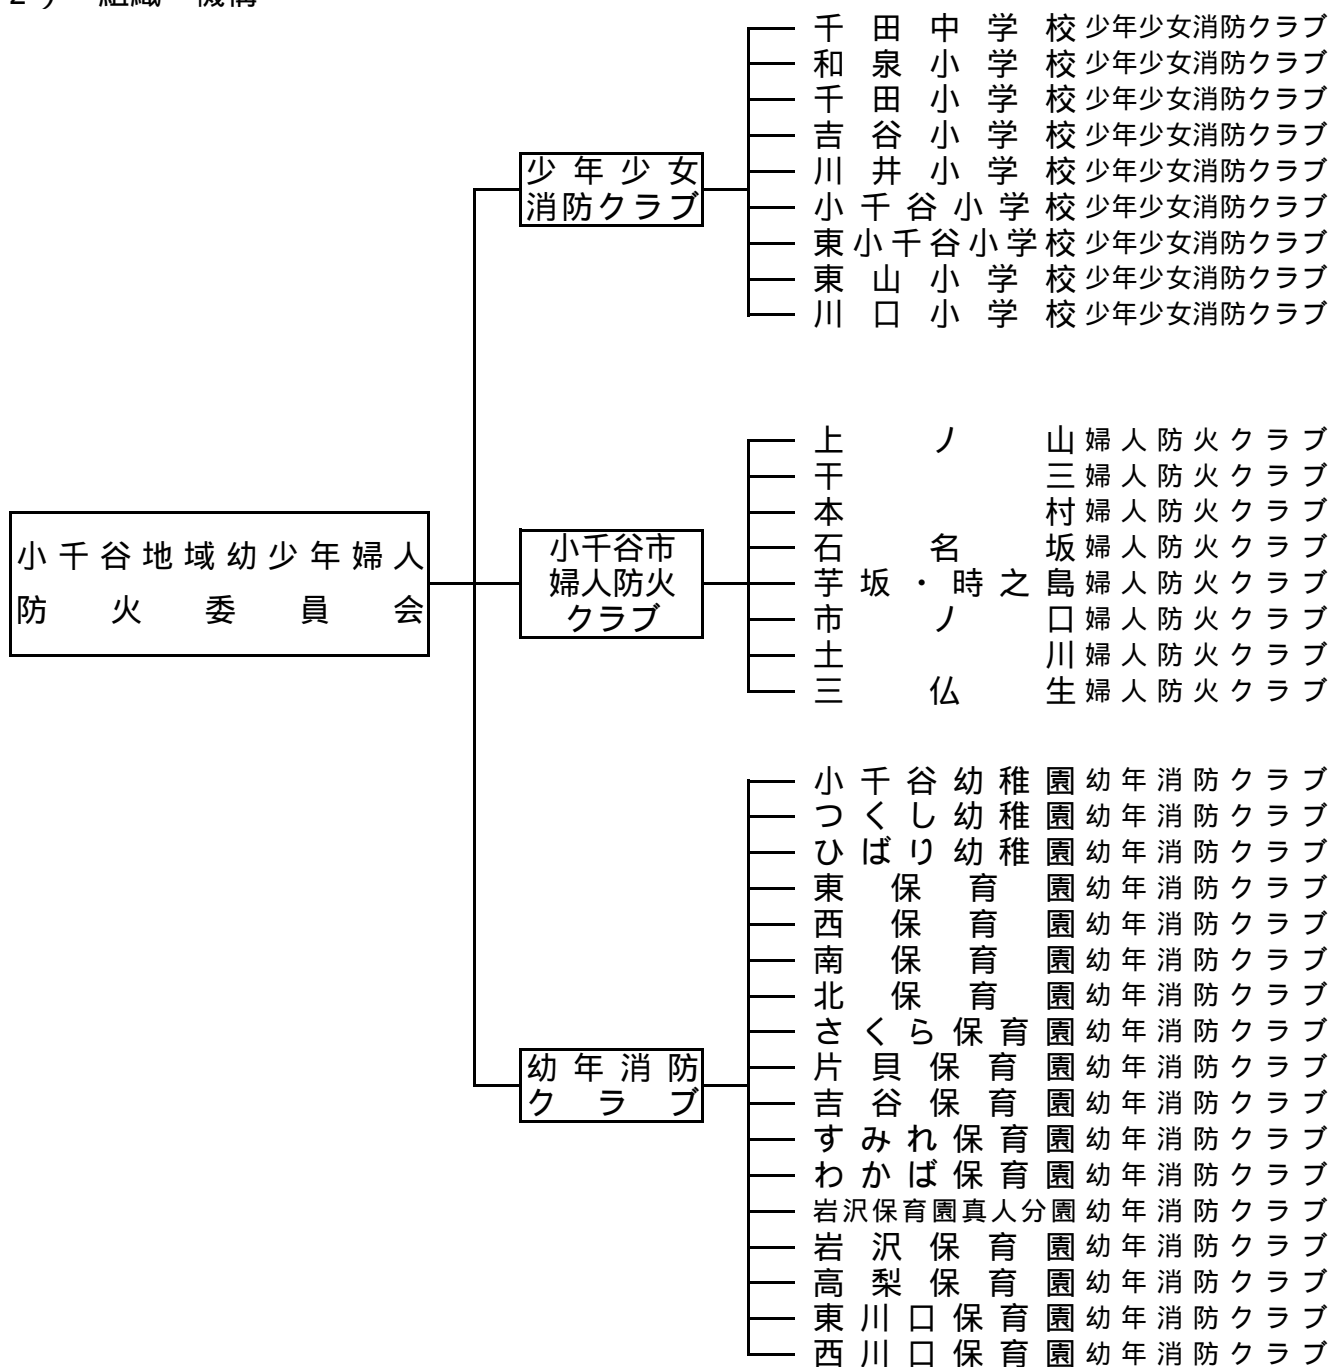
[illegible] 組織・機構

小千谷地域幼少年婦人防火委員会

少年少女消防クラブ

千田中学校少年少女消防クラブ
和泉小学校少年少女消防クラブ
千田小学校少年少女消防クラブ
吉谷小学校少年少女消防クラブ
川井小学校少年少女消防クラブ
小千谷小学校少年少女消防クラブ
東小千谷小学校少年少女消防クラブ
東山小学校少年少女消防クラブ
川口小学校少年少女消防クラブ

小千谷市婦人防火クラブ

上ノ山婦人防火クラブ
干三婦人防火クラブ
本村婦人防火クラブ
石名坂婦人防火クラブ
芋坂・時之島婦人防火クラブ
市ノ口婦人防火クラブ
土川婦人防火クラブ
三仏生婦人防火クラブ

幼年消防クラブ

小千谷幼稚園幼年消防クラブ
つくし幼稚園幼年消防クラブ
ひばり幼稚園幼年消防クラブ
東保育園幼年消防クラブ
西保育園幼年消防クラブ
南保育園幼年消防クラブ
北保育園幼年消防クラブ
さくら保育園幼年消防クラブ
片貝保育園幼年消防クラブ
吉谷保育園幼年消防クラブ
すみれ保育園幼年消防クラブ
わかば保育園幼年消防クラブ
岩沢保育園真人分園幼年消防クラブ
岩沢保育園幼年消防クラブ
高梨保育園幼年消防クラブ
東川口保育園幼年消防クラブ
西川口保育園幼年消防クラブ